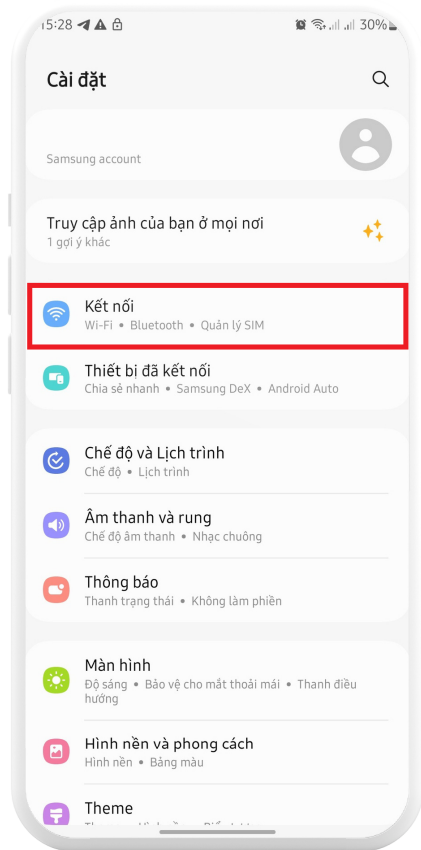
15:28 30%

Cài đặt

Samsung account

Truy cập ảnh của bạn ở mọi nơi
1 gợi ý khác

Kết nối
Wi-Fi • Bluetooth • Quản lý SIM

Thiết bị đã kết nối
Chia sẻ nhanh • Samsung DeX • Android Auto

Chế độ và Lịch trình
Chế độ • Lịch trình

Âm thanh và rung
Chế độ âm thanh • Nhạc chuông

Thông báo
Thanh trạng thái • Không làm phiền

Màn hình
Độ sáng • Bảo vệ cho mắt thoải mái • Thanh điều hướng

Hình nền và phong cách
Hình nền • Bảng màu

Theme
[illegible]